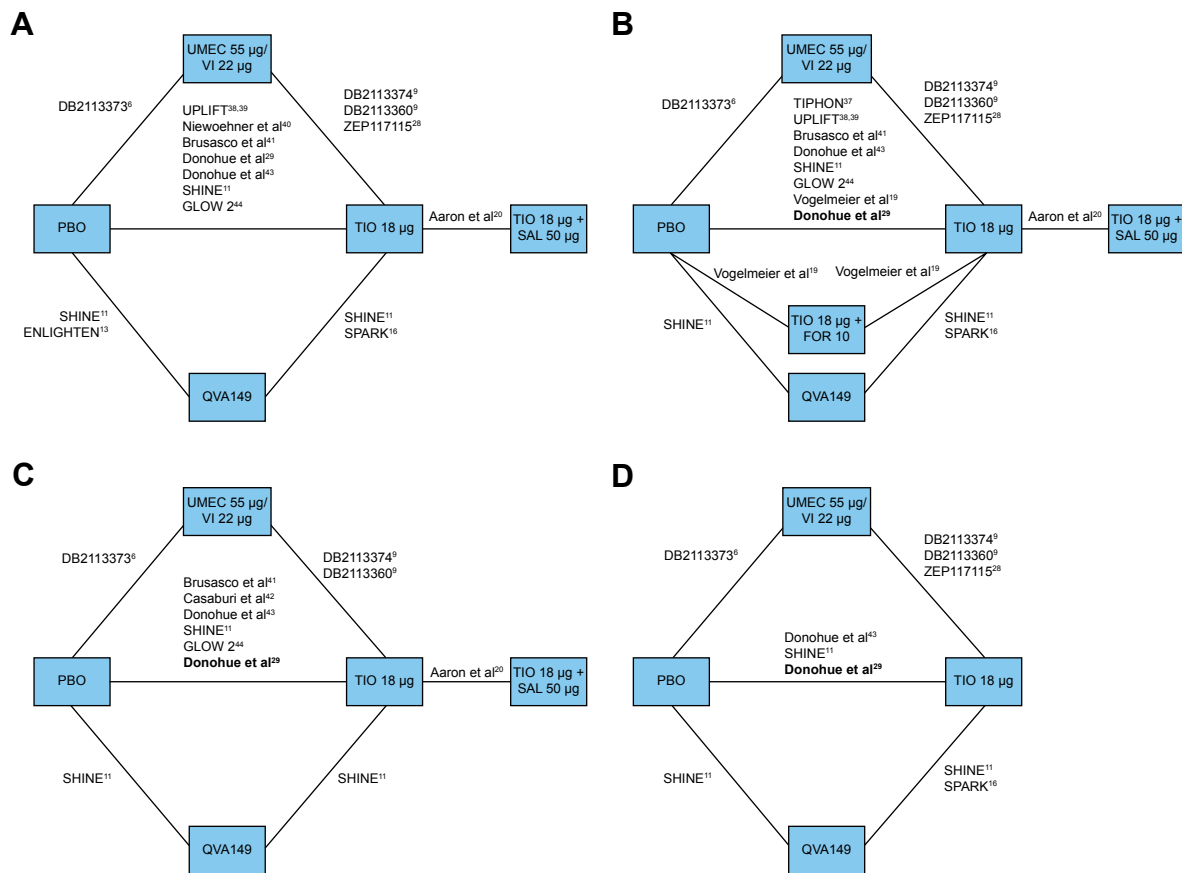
A

UMEC 55 µg/ VI 22 µg

DB2113373$^{6}$

DB2113374$^{9}$
DB2113360$^{9}$
ZEP117115$^{28}$

UPLIFT$^{38,39}$
Niewoehner et al$^{40}$
Brusasco et al$^{41}$
Donohue et al$^{29}$
Donohue et al$^{43}$
SHINE$^{11}$
GLOW 2$^{44}$

PBO

TIO 18 µg

Aaron et al$^{20}$

TIO 18 µg + SAL 50 µg

SHINE$^{11}$
ENLIGHTEN$^{13}$

SHINE$^{11}$
SPARK$^{16}$

QVA149

B

UMEC 55 µg/ VI 22 µg

DB2113373$^{6}$

DB2113374$^{9}$
DB2113360$^{9}$
ZEP117115$^{28}$

TIPHON$^{37}$
UPLIFT$^{38,39}$
Brusasco et al$^{41}$
Donohue et al$^{43}$
SHINE$^{11}$
GLOW 2$^{44}$
Vogelmeier et al$^{19}$
**Donohue et al$^{29}$**

PBO

TIO 18 µg

Aaron et al$^{20}$

TIO 18 µg + SAL 50 µg

Vogelmeier et al$^{19}$

Vogelmeier et al$^{19}$

SHINE$^{11}$

TIO 18 µg + FOR 10

SHINE$^{11}$
SPARK$^{16}$

QVA149

C

UMEC 55 µg/ VI 22 µg

DB2113373$^{6}$

DB2113374$^{9}$
DB2113360$^{9}$

Brusasco et al$^{41}$
Casaburi et al$^{42}$
Donohue et al$^{43}$
SHINE$^{11}$
GLOW 2$^{44}$
**Donohue et al$^{29}$**

PBO

TIO 18 µg

Aaron et al$^{20}$

TIO 18 µg + SAL 50 µg

SHINE$^{11}$

SHINE$^{11}$

QVA149

D

UMEC 55 µg/ VI 22 µg

DB2113373$^{6}$

DB2113374$^{9}$
DB2113360$^{9}$
ZEP117115$^{28}$

Donohue et al$^{43}$
SHINE$^{11}$
**Donohue et al$^{29}$**

PBO

TIO 18 µg

SHINE$^{11}$

SHINE$^{11}$
SPARK$^{16}$

QVA149